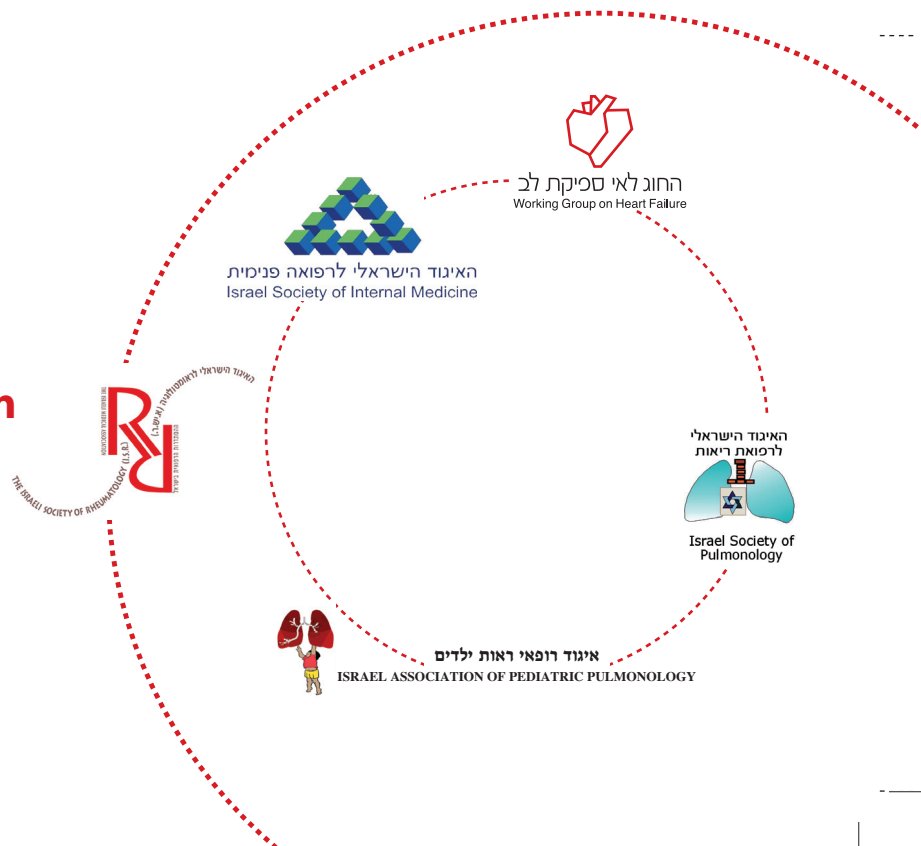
החוג לאי ספיקת לב
Working Group on Heart Failure

האיגוד הישראלי לרפואה פנימית
Israel Society of Internal Medicine

h

האיגוד הישראלי לראומטולוגיה (I.S.R.)
THE ISRAELI SOCIETY OF RHEUMATOLOGY (I.S.R.)

האיגוד הישראלי לרפואת ריאות
Israel Society of Pulmonology

איגוד רופאי ראות ילדים
ISRAEL ASSOCIATION OF PEDIATRIC PULMONOLOGY